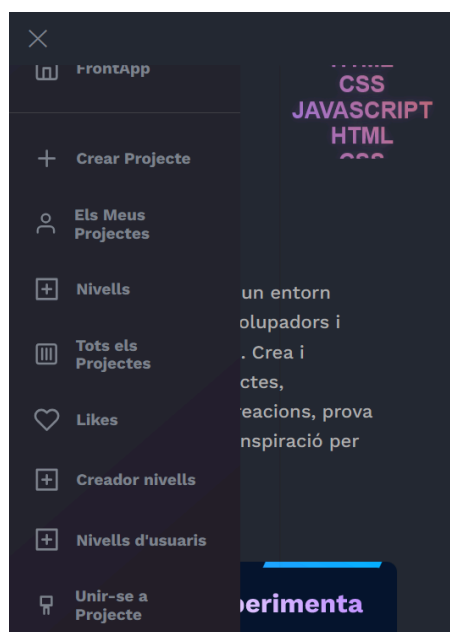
FrontApp

CSS
JAVASCRIPT
HTML

Crear Projecte

Els Meus Projectes

Nivells

Tots els Projectes

Likes

Creador nivells

Nivells d'usuaris

Unir-se a Projecte

un entorn
olupadors i
. Crea i
ctes,
reacions, prova
nspiració per

perimenta